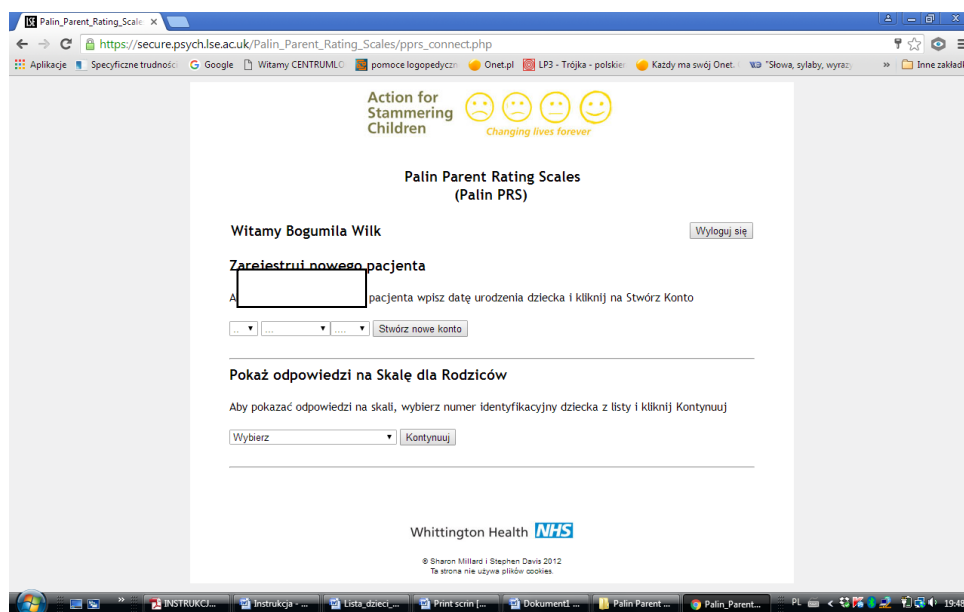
Palin_Parent_Rating_Scale ×

https://secure.psych.lse.ac.uk/Palin_Parent_Rating_Scales/pprs_connect.php

Aplikacje | Specyficzne trudności | Google | Witamy CENTRUMLO | pomoce logopedyczn | Onet.pl | LP3 - Trójka - polskie | Każdy ma swój Onet. | "Słowa, sylaby, wyrazy | » | Inne zakładki

Action for Stammering Children
Changing lives forever

Palin Parent Rating Scales
(Palin PRS)

Witamy Bogumila Wilk

Wyloguj się

Zarejestruj nowego pacjenta

A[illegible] pacjenta wpisz datę urodzenia dziecka i kliknij na Stwórz Konto

.. ▾ | ... ▾ | .... ▾ | Stwórz nowe konto

Pokaż odpowiedzi na Skalę dla Rodziców

Aby pokazać odpowiedzi na skali, wybierz numer identyfikacyjny dziecka z listy i kliknij Kontynuuj

Wybierz ▾ | Kontynuuj

Whittington Health NHS

© Sharon Millard i Stephen Davis 2012
Ta strona nie używa plików cookies.

INSTRUKCJ... | Instrukcja - ... | Lista_dzieci_... | Print scrin [... | Dokument1 ... | Palin Parent ... | Palin_Parent...

PL | 19:48